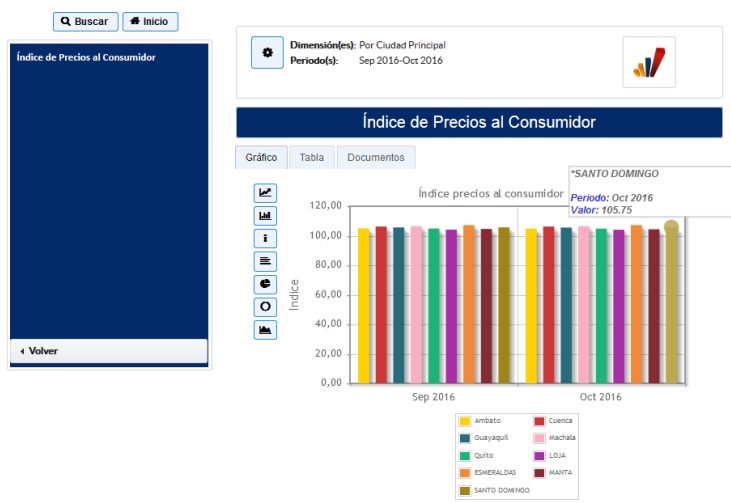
Buscar Inicio

Índice de Precios al Consumidor

Volver

Dimensión(es): Por Ciudad Principal
Periodo(s): Sep 2016-Oct 2016

Índice de Precios al Consumidor

Gráfico Tabla Documentos

Índice precios al consumidor

*SANTO DOMINGO

Periodo: Oct 2016
Valor: 105.75

120,00
100,00
80,00
60,00
40,00
20,00
0,00

Índice

Sep 2016 Oct 2016

Ambato
Cuenca
Guayaquil
Machala
Quito
LOJA
ESMERALDAS
MANTA
SANTO DOMINGO